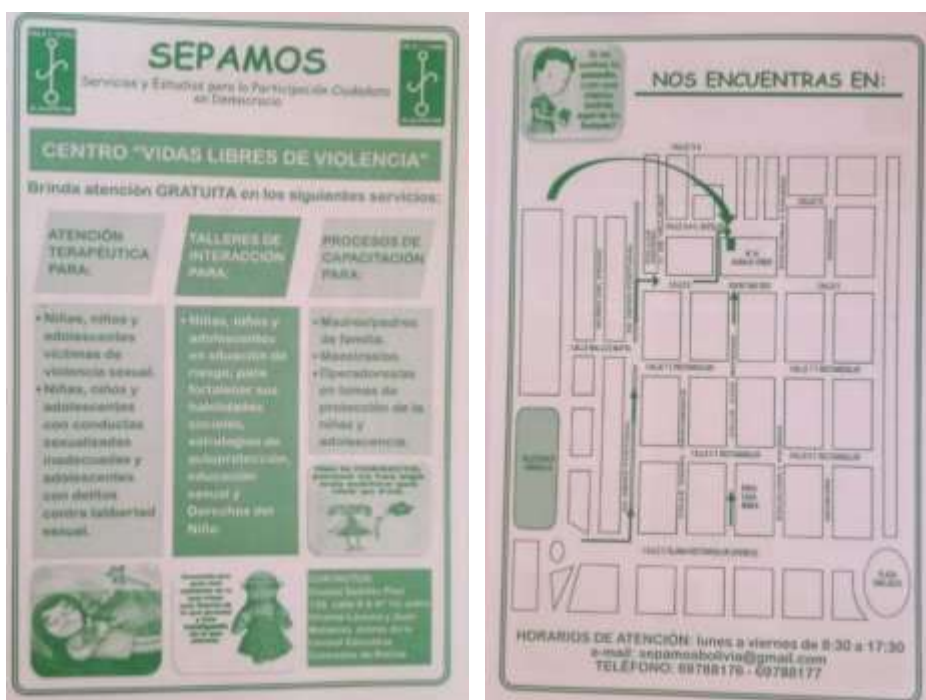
SEPAMOS

Servicios y Estudios para la Participación Ciudadana en Democracia

CENTRO "VIDAS LIBRES DE VIOLENCIA"

Brinda atención GRATUITA en los siguientes servicios:

ATENCIÓN TERAPÉUTICA PARA:

TALLERES DE INTERACCIÓN PARA:

PROCESOS DE CAPACITACIÓN PARA:

• Niñas, niños y adolescentes víctimas de violencia sexual.
• Niñas, niños y adolescentes con conductas sexualizadas inadecuadas y adolescentes con delitos contra la libertad sexual.

• Niñas, niños y adolescentes en situación de riesgo, para fortalecer sus habilidades sociales, estrategias de autoprotección, educación sexual y Derechos del Niño.

• Madres/padres de familia.
• Maestras/os.
• Operadoras/es en temas de protección de la niñez y adolescencia.

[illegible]

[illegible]

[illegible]

NOS ENCUENTRAS EN:

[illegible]

HORARIOS DE ATENCIÓN: lunes a viernes de 8:30 a 17:30
e-mail: sepamosbolivia@gmail.com
TELÉFONO: 69788179 - 69788177